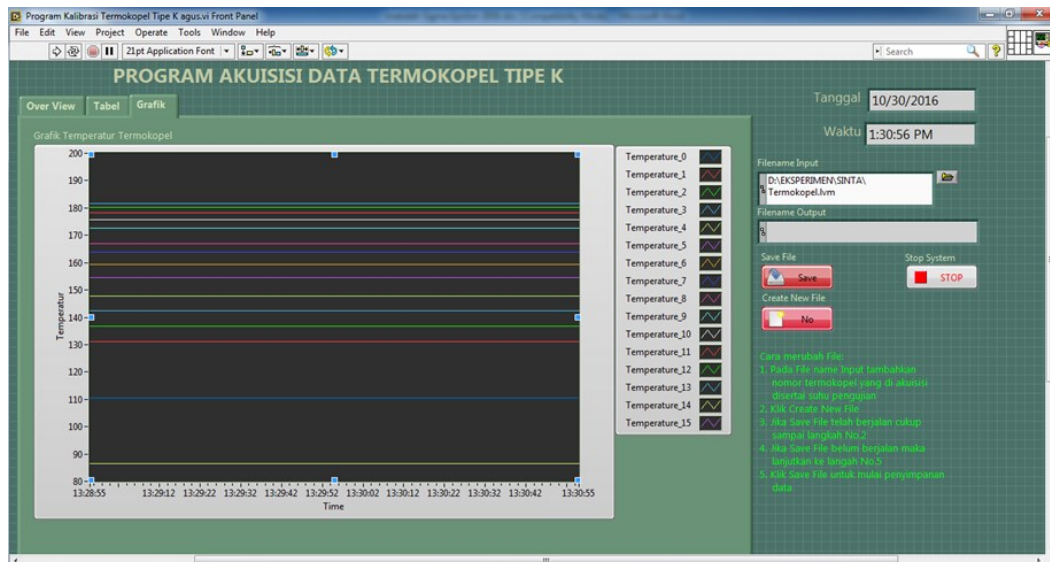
Program Kalibrasi Termokopel Tipe K agus.vi Front Panel

File Edit View Project Operate Tools Window Help

21pt Application Font

Search

PROGRAM AKUISISI DATA TERMOKOPEL TIPE K

Over View Tabel Grafik

Grafik Temperatur Termokopel

Tanggal 10/30/2016

Waktu 1:30:56 PM

| Temperature_0 |
|---|
| Temperature_1 |
| Temperature_2 |
| Temperature_3 |
| Temperature_4 |
| Temperature_5 |
| Temperature_6 |
| Temperature_7 |
| Temperature_8 |
| Temperature_9 |
| Temperature_10 |
| Temperature_11 |
| Temperature_12 |
| Temperature_13 |
| Temperature_14 |
| Temperature_15 |

200
190
180
170
160
150
140
130
120
110
100
90
80

Temperatur

13:28:55 13:29:12 13:29:22 13:29:32 13:29:42 13:29:52 13:30:02 13:30:12 13:30:22 13:30:32 13:30:42 13:30:55

Time

Filename Input

D:\EKSPERIMEN\SINTA\Termokopel.lvm

Filename Output

Save File

Save

Stop System

STOP

Create New File

No

Cara merubah File:
1. Pada File name Input tambahkan nomor termokopel yang di akuisisi disertai suhu pengujian
2. Klik Create New File
3. Jika Save File telah berjalan cukup sampai langkah No.2
4. Jika Save File belum berjalan maka lanjutkan ke langah No.5
5. Klik Save File untuk mulai penyimpanan data